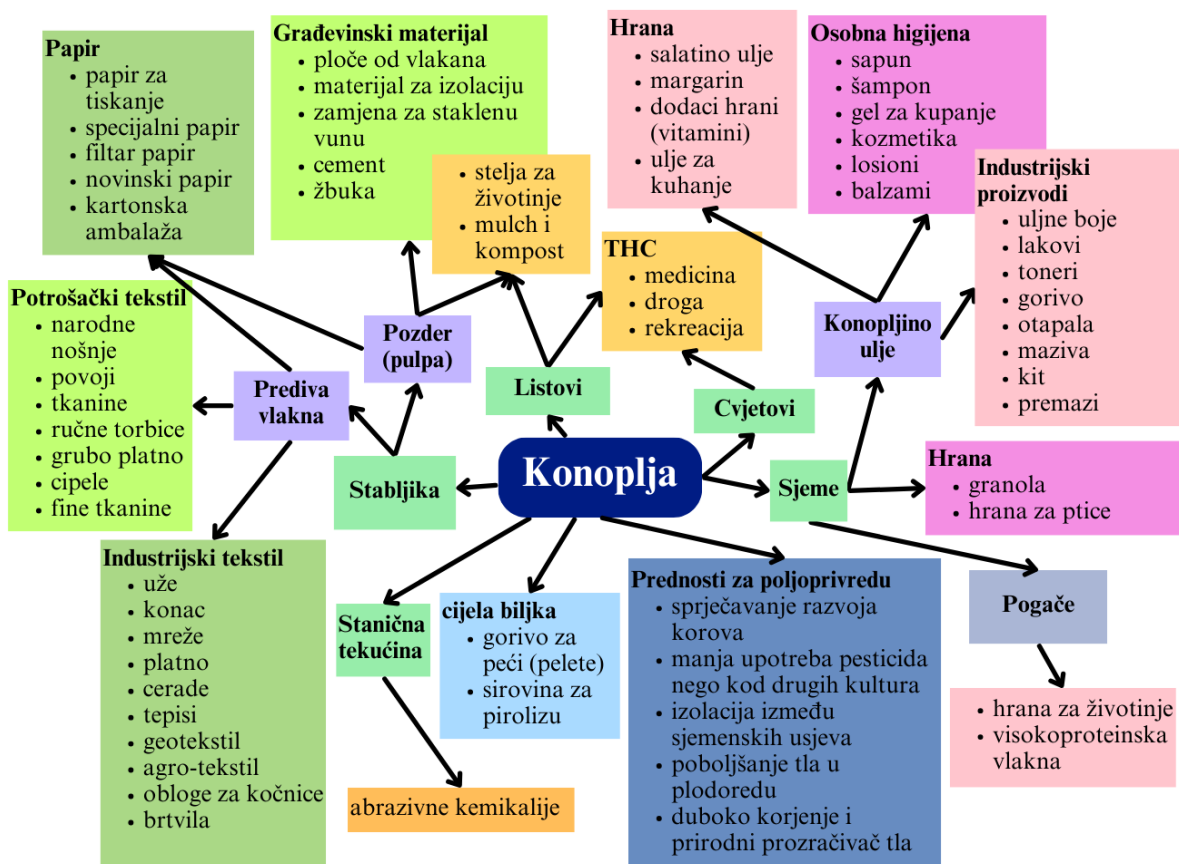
Papir
- papir za tiskanje
- specijalni papir
- filtar papir
- novinski papir
- kartonska ambalaža

Građevinski materijal
- ploče od vlakana
- materijal za izolaciju
- zamjena za staklenu vunu
- cement
- žbuka

- stelja za životinje
- mulch i kompost

Hrana
- salatino ulje
- margarin
- dodaci hrani (vitamini)
- ulje za kuhanje

Osobna higijena
- sapun
- šampon
- gel za kupanje
- kozmetika
- losioni
- balzami

Industrijski proizvodi
- uljne boje
- lakovi
- toneri
- gorivo
- otapala
- maziva
- kit
- premazi

THC
- medicina
- droga
- rekreacija

Konopljino ulje

Potrošački tekstil
- narodne nošnje
- povoji
- tkanine
- ručne torbice
- grubo platno
- cipele
- fine tkanine

Pozder (pulpa)

Prediva vlakna

Listovi

Cvjetovi

Konoplja

Stabljika

Sjeme

Hrana
- granola
- hrana za ptice

Industrijski tekstil
- uže
- konac
- mreže
- platno
- cerade
- tepisi
- geotekstil
- agro-tekstil
- obloge za kočnice
- brtvila

Stanična tekućina

cijela biljka
- gorivo za peći (pelete)
- sirovina za pirolizu

Prednosti za poljoprivredu
- sprječavanje razvoja korova
- manja upotreba pesticida nego kod drugih kultura
- izolacija između sjemenskih usjeva
- poboljšanje tla u plodoredu
- duboko korjenje i prirodni prozračivač tla

Pogače

- hrana za životinje
- visokoproteinska vlakna

abrazivne kemikalije